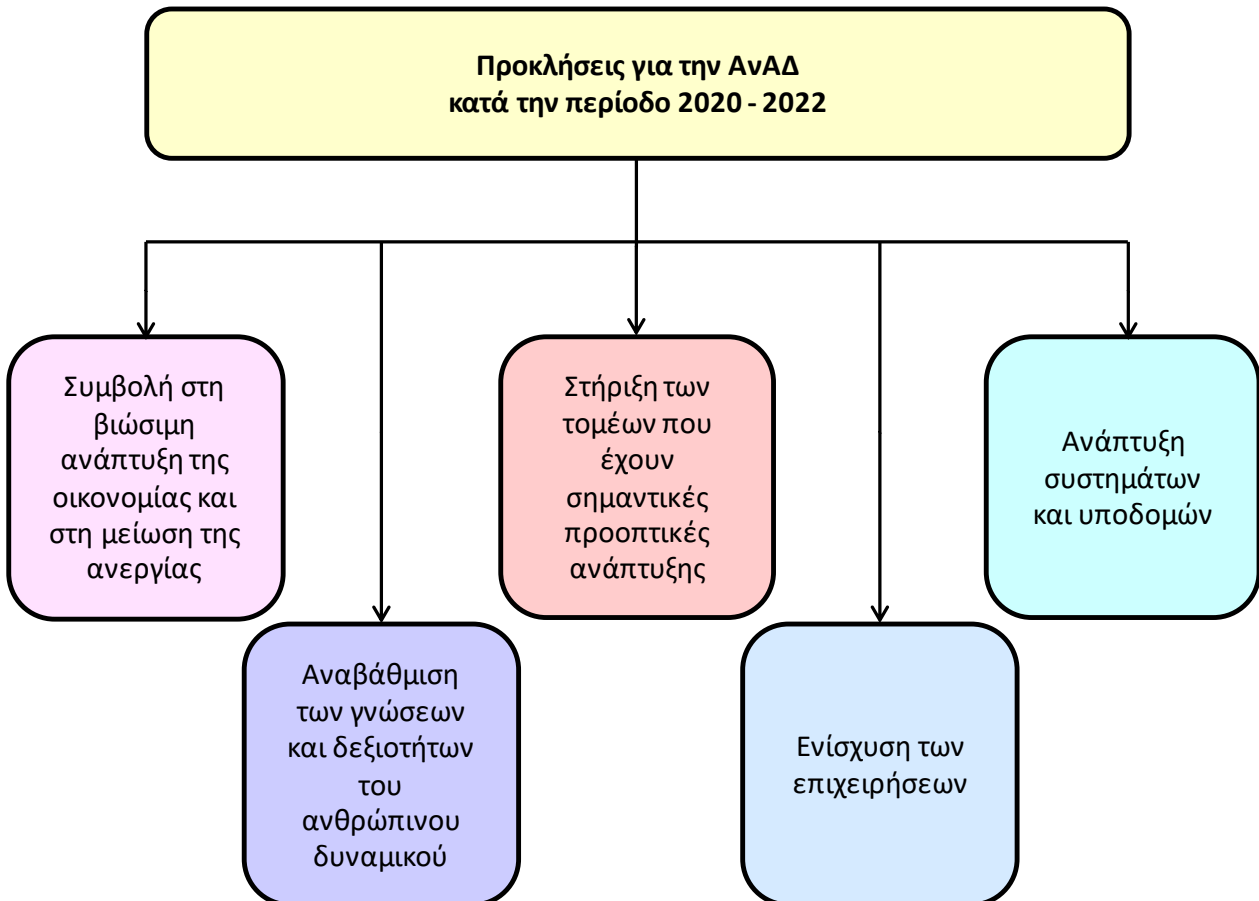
Προκλήσεις για την ΑνΑΔ
κατά την περίοδο 2020 - 2022

Συμβολή στη βιώσιμη ανάπτυξη της οικονομίας και στη μείωση της ανεργίας

Αναβάθμιση των γνώσεων και δεξιοτήτων του ανθρώπινου δυναμικού

Στήριξη των τομέων που έχουν σημαντικές προοπτικές ανάπτυξης

Ενίσχυση των επιχειρήσεων

Ανάπτυξη συστημάτων και υποδομών